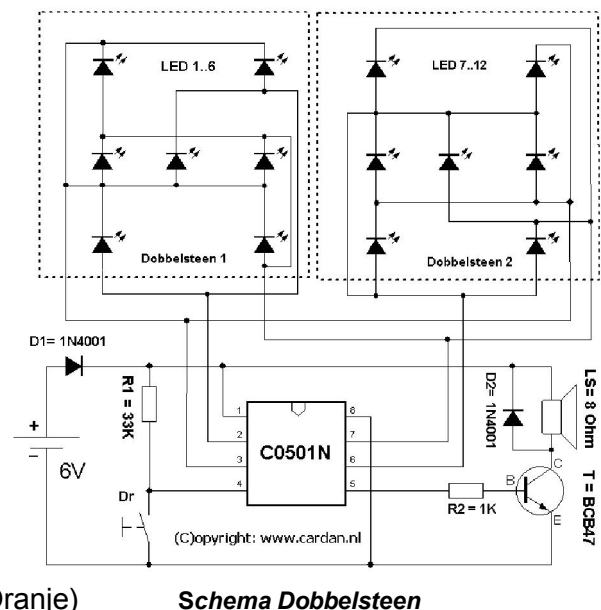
LED 1..6

LED 7..12

Dobbelsteen 1

Dobbelsteen 2

D1= 1N4001

R1 = 33K

D2= 1N4001

LS= 8 Ohm

T = BC547

+

6V

Dr

1
2
3
4

C0501N

8
7
6
5

B
C
E

R2 = 1K

(C)opyright: www.cardan.nl

Oranje)

Schema Dobbelsteen